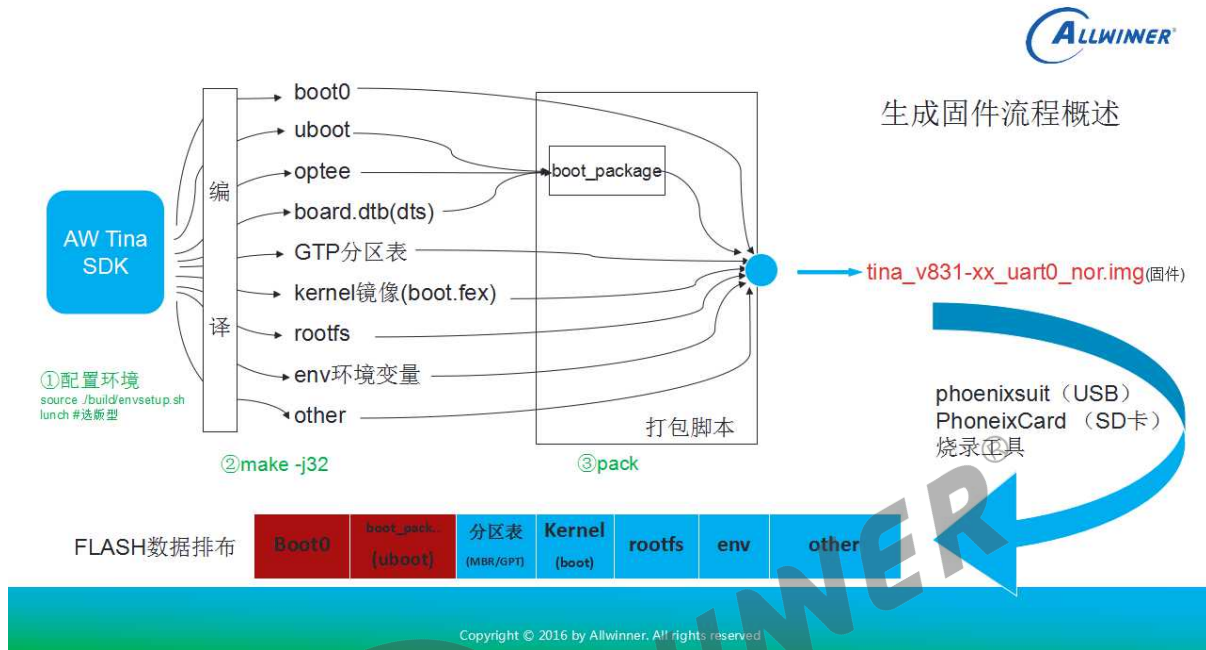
ALLWINNER®

生成固件流程概述

AW Tina SDK

编

译

boot0
uboot
optee
board.dtb(dts)
GTP分区表
kernel镜像(boot.fex)
rootfs
env环境变量
other

boot_package

打包脚本

tina_v831-xx_uart0_nor.img(固件)

①配置环境
source ./build/envsetup.sh
lunch #选版型

②make -j32

③pack

phoenixsuit（USB）
PhoneixCard （SD卡）
烧录工具

FLASH数据排布

| Boot0 | boot_pack.. (uboot) | 分区表 (MBR/GPT) | Kernel (boot) | rootfs | env | other |
|---|---|---|---|---|---|---|

ALLWINNER®

Copyright © 2016 by Allwinner. All rights reserved